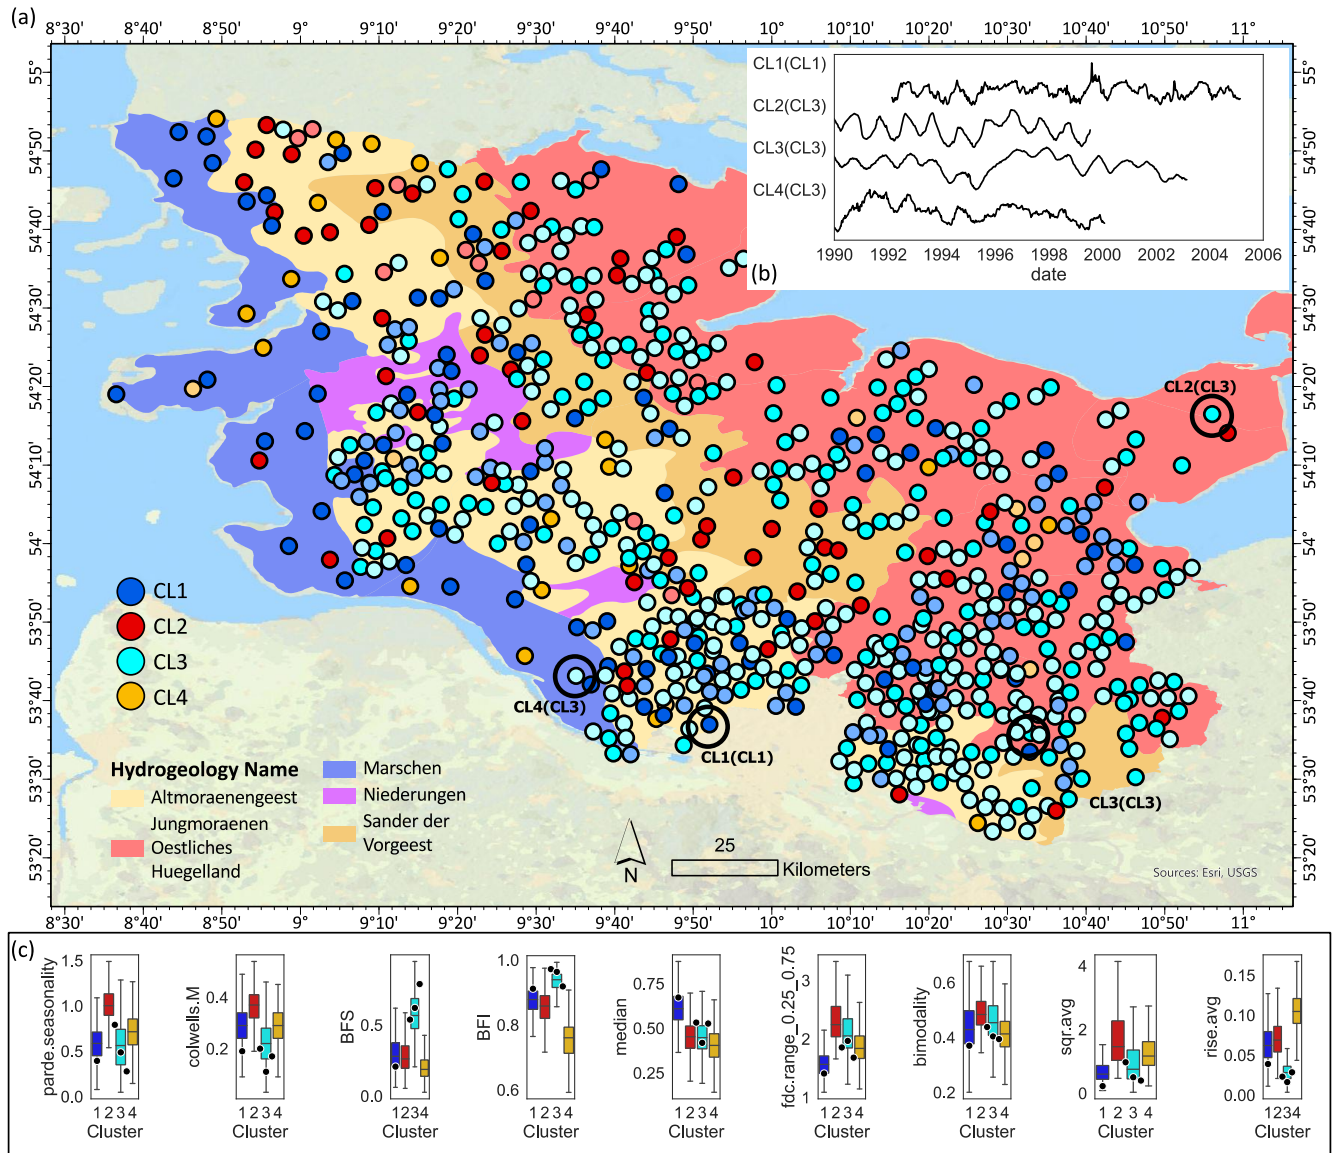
(a)

8°30' 8°40' 8°50' 9° 9°10' 9°20' 9°30' 9°40' 9°50' 10° 10°10' 10°20' 10°30' 10°40' 10°50' 11°

55° 54°50' 54°40' 54°30' 54°20' 54°10' 54° 53°50' 53°40' 53°30' 53°20'

CL1(CL1)
CL2(CL3)
CL3(CL3)
CL4(CL3)

1990 1992 1994 1996 1998 2000 2002 2004 2006
date
(b)

CL2(CL3)

CL1
CL2
CL3
CL4

CL4(CL3)
CL1(CL1)
CL3(CL3)

Hydrogeology Name
Altmoraenengeest
Jungmoraenen Oestliches Huegelland
Marschen
Niederungen
Sander der Vorgeest

N
25
Kilometers

Sources: Esri, USGS

(c)

parde.seasonality
1.5 1.0 0.5 0.0
1 2 3 4
Cluster

colwells.M
0.4 0.2
1 2 3 4
Cluster

BFS
1.0 0.5 0.0
1234
Cluster

BFI
1.0 0.8 0.6
1 2 3 4
Cluster

median
0.75 0.50 0.25
1 2 3 4
Cluster

fdc.range_0.25_0.75
3 2 1
1 2 3 4
Cluster

bimodality
0.6 0.4 0.2
1 2 3 4
Cluster

sqr.avg
4 2 0
1 2 3 4
Cluster

rise.avg
0.15 0.10 0.05 0.00
1234
Cluster